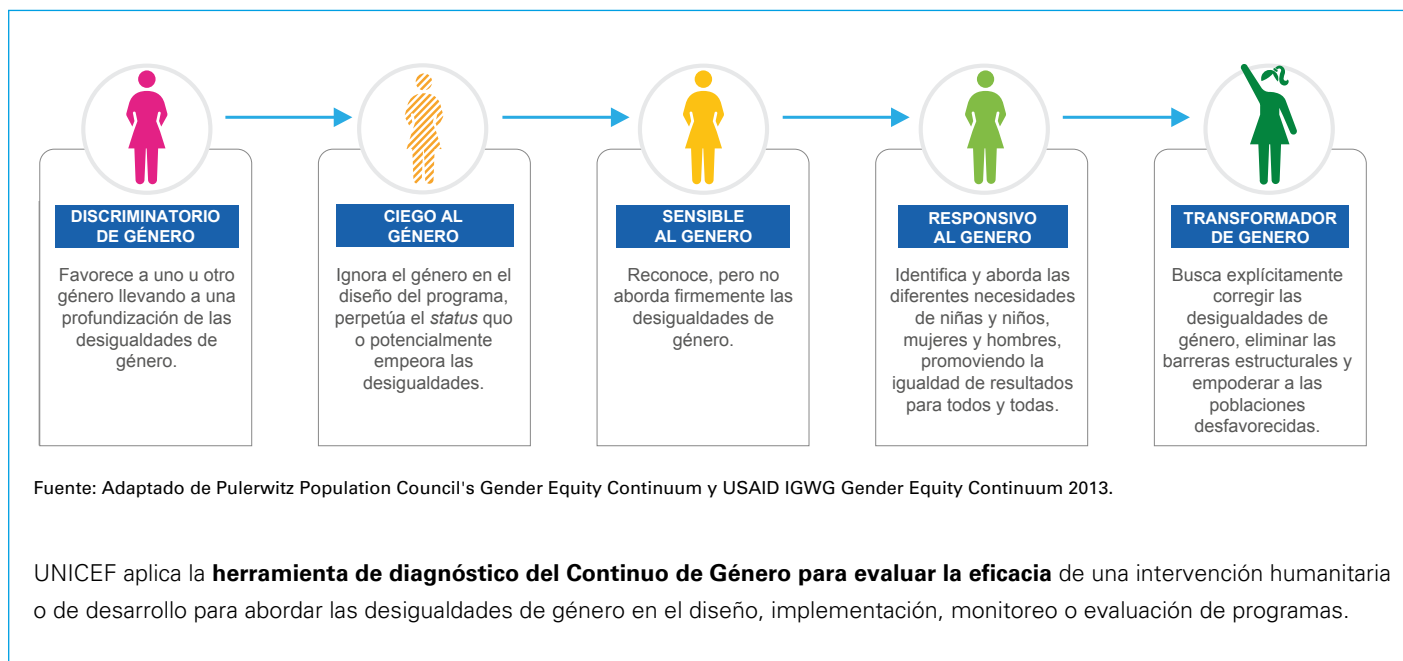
DISCRIMINATORIO DE GÉNERO

Favorece a uno u otro género llevando a una profundización de las desigualdades de género.

CIEGO AL GÉNERO

Ignora el género en el diseño del programa, perpetúa el *status* quo o potencialmente empeora las desigualdades.

SENSIBLE AL GENERO

Reconoce, pero no aborda firmemente las desigualdades de género.

RESPONSIVO AL GENERO

Identifica y aborda las diferentes necesidades de niñas y niños, mujeres y hombres, promoviendo la igualdad de resultados para todos y todas.

TRANSFORMADOR DE GENERO

Busca explícitamente corregir las desigualdades de género, eliminar las barreras estructurales y empoderar a las poblaciones desfavorecidas.

Fuente: Adaptado de Pulerwitz Population Council's Gender Equity Continuum y USAID IGWG Gender Equity Continuum 2013.

UNICEF aplica la **herramienta de diagnóstico del Continuo de Género para evaluar la eficacia** de una intervención humanitaria o de desarrollo para abordar las desigualdades de género en el diseño, implementación, monitoreo o evaluación de programas.